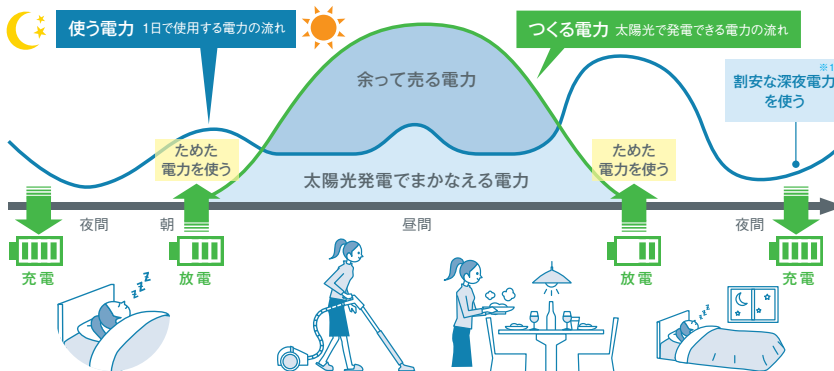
使う電力 1日で使用する電力の流れ

つくる電力 太陽光で発電できる電力の流れ

余って売る電力

※1
割安な深夜電力を使う

ためた電力を使う

ためた電力を使う

太陽光発電でまかなえる電力

夜間

朝

昼間

夜間

充電

放電

放電

充電